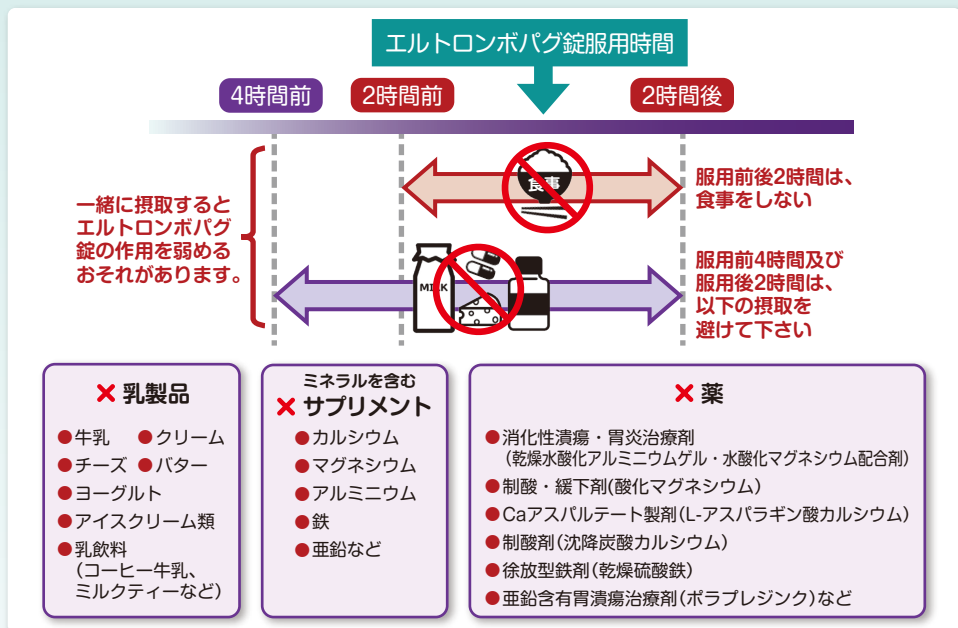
エルトロンボパグ錠服用時間

4時間前

2時間前

2時間後

一緒に摂取するとエルトロンボパグ錠の作用を弱めるおそれがあります。

食事

服用前後2時間は、食事をしない

MILK

服用前4時間及び服用後2時間は、以下の摂取を避けて下さい

✕ 乳製品

● 牛乳 ● クリーム
● チーズ ● バター
● ヨーグルト
● アイスクリーム類
● 乳飲料（コーヒー牛乳、ミルクティーなど）

ミネラルを含む
✕ サプリメント

● カルシウム
● マグネシウム
● アルミニウム
● 鉄
● 亜鉛など

✕ 薬

● 消化性潰瘍・胃炎治療剤（乾燥水酸化アルミニウムゲル・水酸化マグネシウム配合剤）
● 制酸・緩下剤（酸化マグネシウム）
● Caアスパルテート製剤（L-アスパラギン酸カルシウム）
● 制酸剤（沈降炭酸カルシウム）
● 徐放型鉄剤（乾燥硫酸鉄）
● 亜鉛含有胃潰瘍治療剤（ポラプレジンク）など